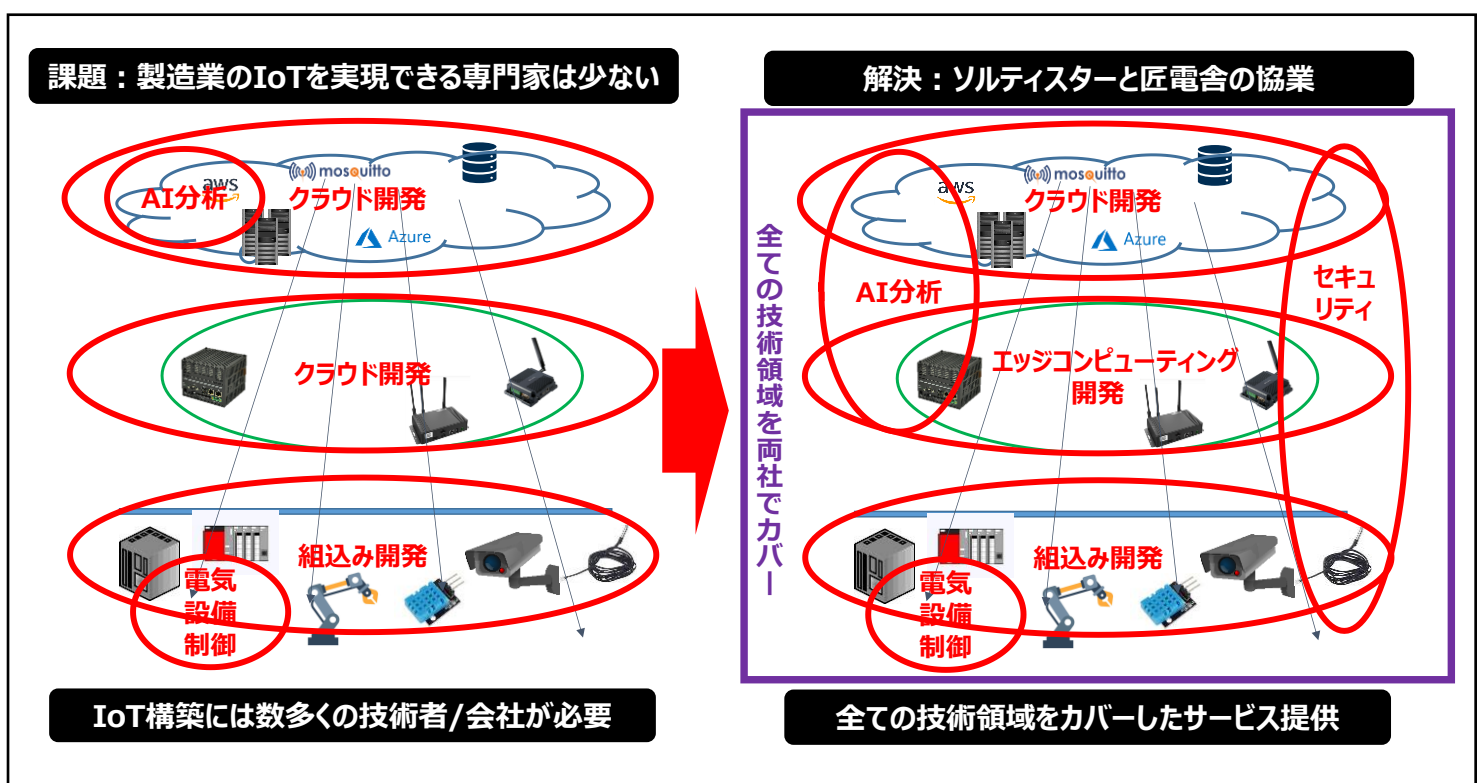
課題：製造業のIoTを実現できる専門家は少ない

aws
mosquitto
AI分析
クラウド開発
Azure

クラウド開発

組込み開発
電気設備制御

IoT構築には数多くの技術者/会社が必要

解決：ソルティスターと匠電舎の協業

全ての技術領域を両社でカバー

aws
mosquitto
クラウド開発
Azure

AI分析

セキュリティ

エッジコンピューティング開発

組込み開発
電気設備制御

全ての技術領域をカバーしたサービス提供